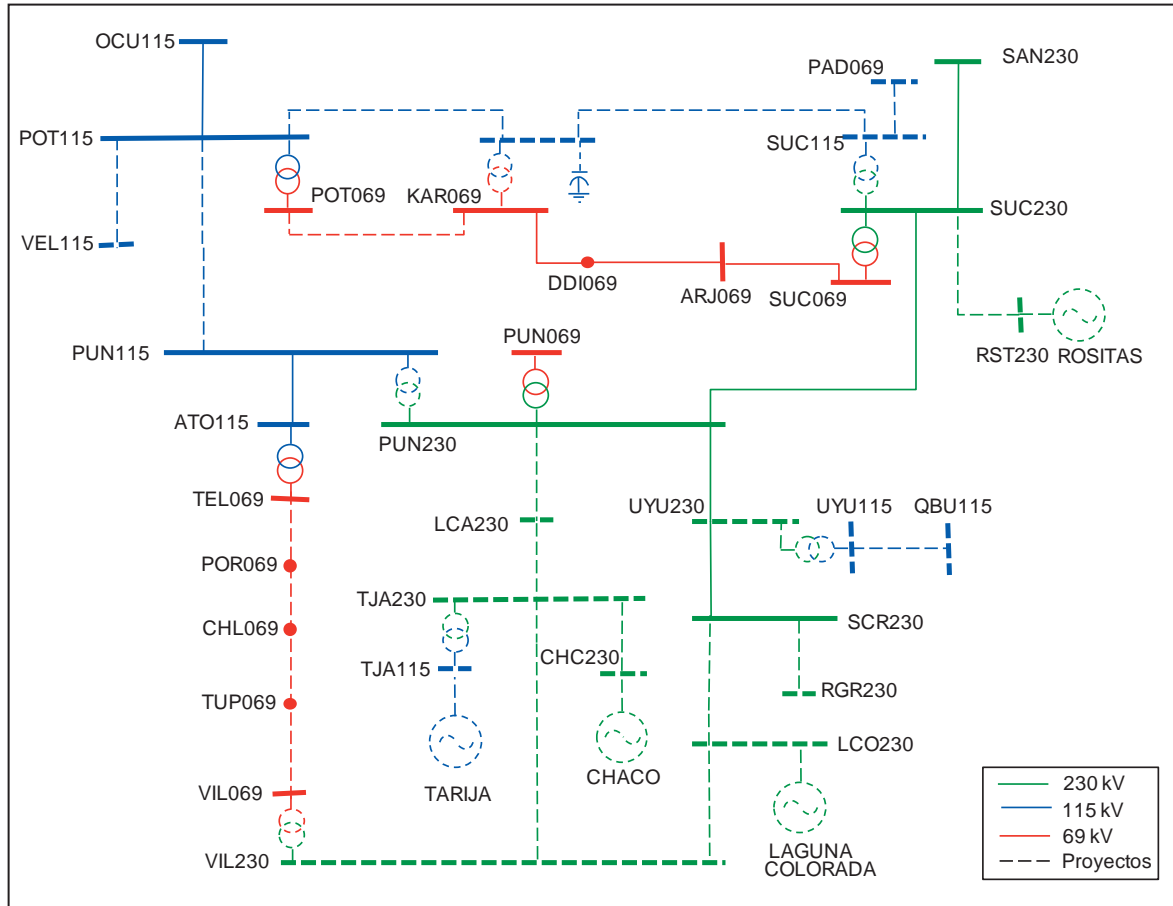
OCU115

SAN230

PAD069

POT115

SUC115

POT069

KAR069

SUC230

VEL115

DDI069

ARJ069

SUC069

RST230 ROSITAS

PUN069

PUN115

ATO115

PUN230

TEL069

LCA230

UYU230

UYU115

QBU115

POR069

CHL069

TJA230

SCR230

CHC230

TJA115

RGR230

TUP069

TARIJA

CHACO

LCO230

VIL069

VIL230

LAGUNA COLORADA

| 230 kV |
| --- |
| 115 kV |
| 69 kV |
| Proyectos |